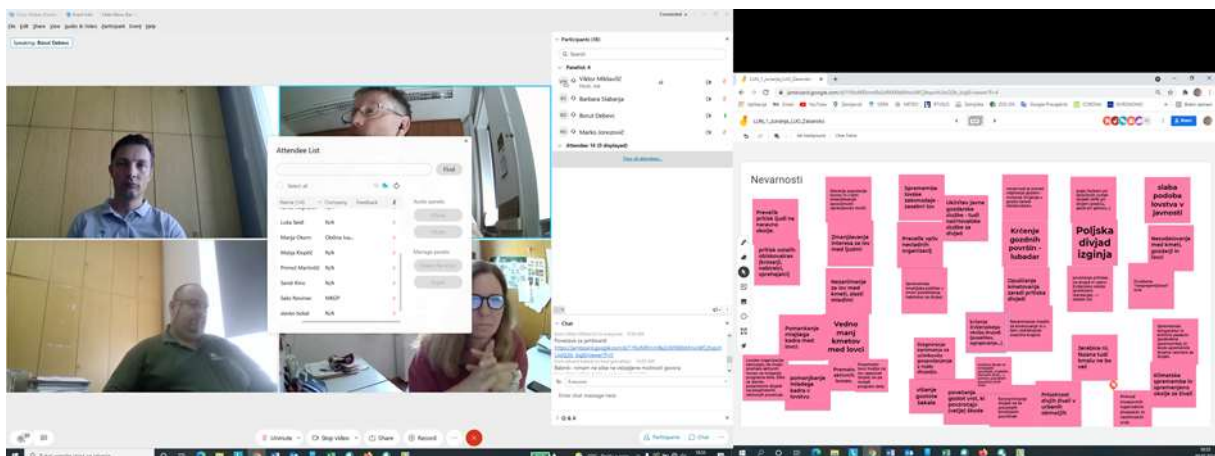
Speaking: Borut Debevc

Attendee List

Find

Select all

Name (14) Company Feedback

Luka Sesel N/A

Marija Okorn Občina Ivu...

Matija Krajnc N/A

Primož Martinčič N/A

Sandi Kirn N/A

Sašo Novinar NMGP

Janko Kobal N/A

Audio panels

Manage panels

Participants (18)

Search

Panelist: 4

Viktor Miklavčič

Barbara Slabanja

Borut Debevc

Marko Jonozovič

Attendee: 14 (5 displayed)

View all attendees...

Chat

Enter chat message here

Unmute

Stop video

Share

Record

Participants

Chat

Nevarnosti

Preveliki pritisk ljudi na naravno okolje

pritisk ostalih obiskovalcev (kolesarji, nabiralci, sprehajalci)

Zmanjševanje interesa za lov med ljudmi

Neizmerjanje za lov med kmeti, slabši odnos

Pomanjkanje mlajšega kadra med lovci

Vedno manj kmetov med lovci

pomanjkanje mladega kadra v lovstvu

Spremembe tuje zakonodaje

Prenizka vpliv nevladnih organizacij

Ukinitev javne gozdarske službe

Krčenje gozdnih površin - lubadar

Opuščanje kmetovanja zaradi pritiska divjadi

Poljska divjad izginja

slaba podoba lovstva v javnosti

Nesodelovanje med lovci

Klimatske spremembe

Jerebica ni, fazana tudi kmalu ne bo več

Privatizacija državnih površin v urbanih območjih